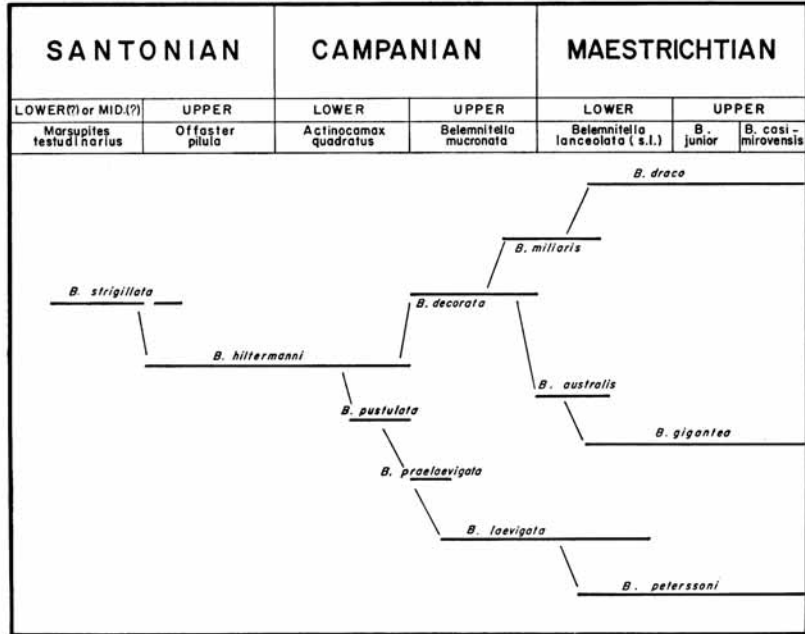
| SANTONIAN | | CAMPANIAN | | MAESTRICHTIAN | | |
|---|---|---|---|---|---|---|
| LOWER(?) or MID.(?) | UPPER | LOWER | UPPER | LOWER | UPPER | |
| Marsupites testudinarius | Offaster pilula | Actinocamax quadratus | Belemnitella mucronata | Belemnitella lanceolata (s.l.) | B. junior | B. casimirovensis |

B. draco
B. miliaris
B. strigillata
B. decorata
B. hiltermanni
B. australis
B. pustulata
B. gigantea
B. praelaevigata
B. laevigata
B. peterssoni